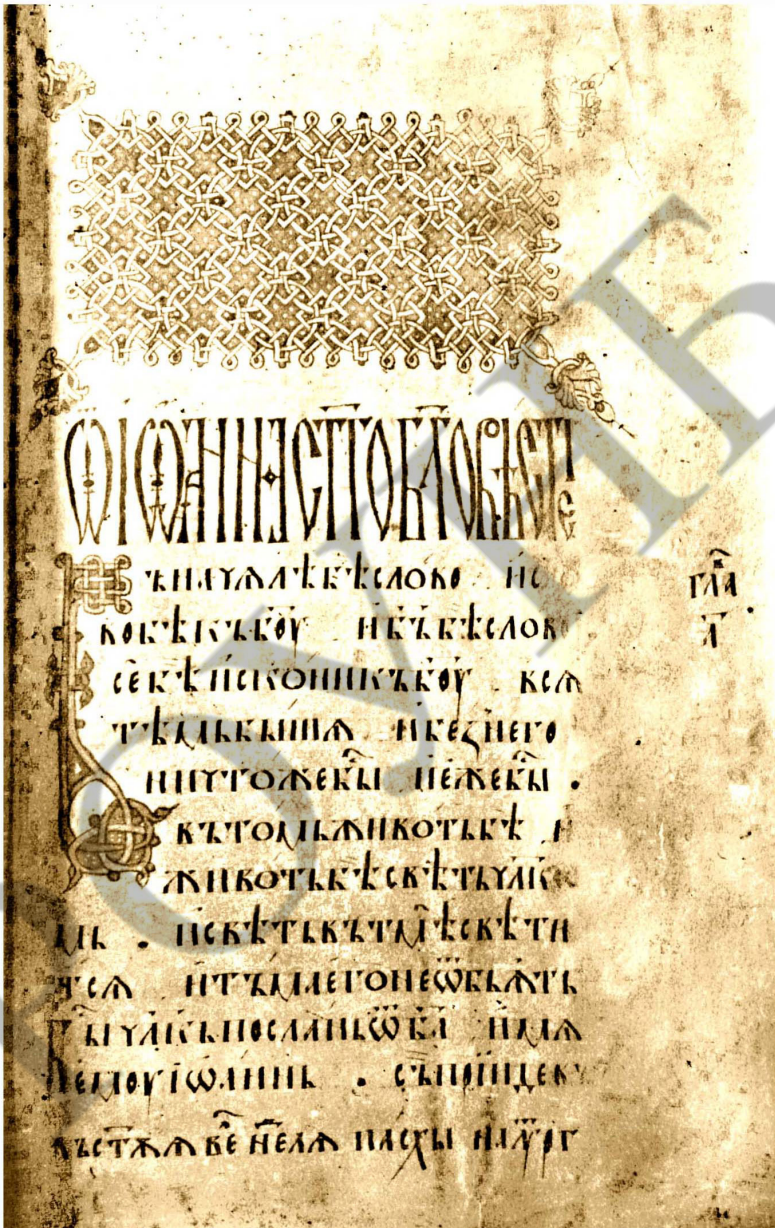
ѾІѠАННѢСТГОБЛГОВѢСТ

ВЪНАЧѦЛѢБѢСЛОВО  И СЛОВОБѢѤБОУ  ИБЪБѢСЛОВО  СЬБѢИСКОНИѤБОУ  ВЬСѦ ТѢМЬБЫШѦ  И БЕЗНЕГО НИЧТОЖЕБЫ  ЕЖЕБЫ.  ВЪТОМЬЖИВОТЪБѢ  И ЖИВОТЪБѢСВѢТЪЧЛВѢ ЦѢМЬ.  ИСВѢТЪВЪТЪМѢСВѢТИ ТСѦ  И ТЪМАЕГОНЕОБѦТЪ БЫЧЛВКЪПОСЛАНЪОТБА  ИМѦ ЕМОУІѠАННЪ.  СЬПРІИДЕВЪ СВѢТЖДѢНЬЕДЕЛѦ  ПАСХЫ  НА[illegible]

ГЛА
Д